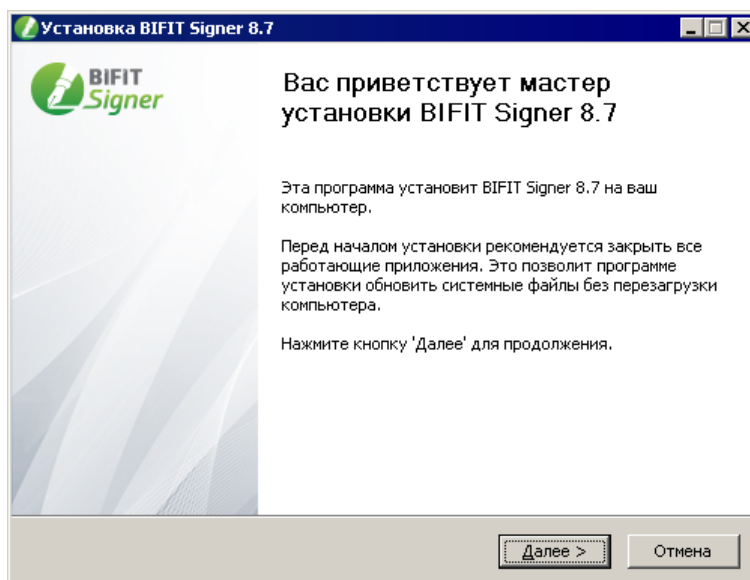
Установка BIFIT Signer 8.7

BIFIT Signer

Вас приветствует мастер установки BIFIT Signer 8.7

Эта программа установит BIFIT Signer 8.7 на ваш компьютер.

Перед началом установки рекомендуется закрыть все работающие приложения. Это позволит программе установки обновить системные файлы без перезагрузки компьютера.

Нажмите кнопку 'Далее' для продолжения.

Далее >
Отмена